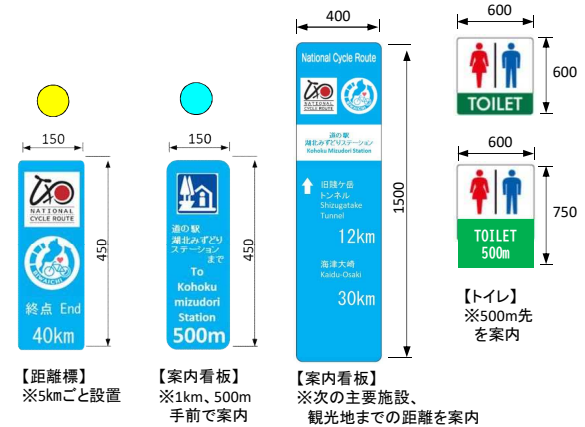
150

NATIONAL CYCLE ROUTE

BIWAICHI

終点 End
40km

450

【距離標】
※5kmごと設置

150

道の駅
湖北みずどり
ステーションまで
To
Kohoku
mizudori
Station
500m

450

【案内看板】
※1km、500m手前で案内

400

National Cycle Route

NATIONAL CYCLE ROUTE

BIWAICHI

道の駅
湖北みずどりステーション
Kohoku Mizudori Station

旧賤ケ岳トンネル
Shizugatake Tunnel
12km

海津大崎
Kaidu-Osaki
30km

1500

【案内看板】
※次の主要施設、観光地までの距離を案内

600

TOILET

600

600

TOILET
500m

750

【トイレ】
※500m先を案内